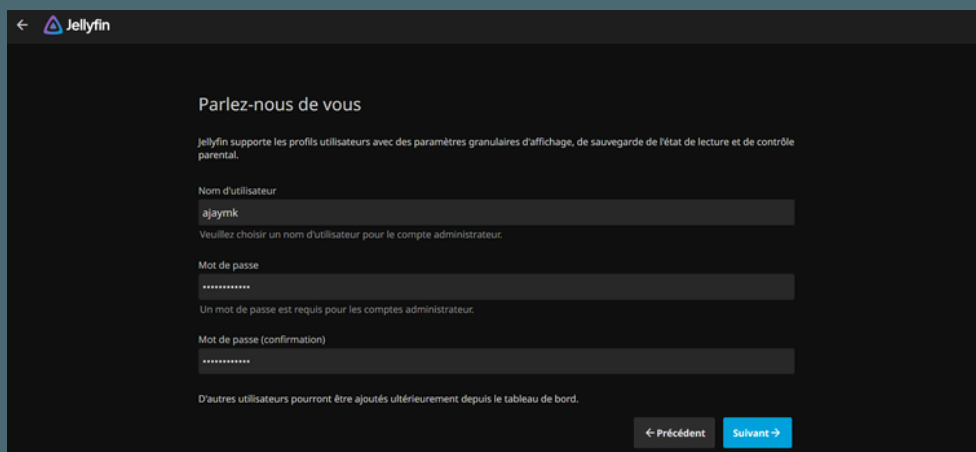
Jellyfin

Parlez-nous de vous

Jellyfin supporte les profils utilisateurs avec des paramètres granulaires d'affichage, de sauvegarde de l'état de lecture et de contrôle parental.

Nom d'utilisateur

ajaymk

Veuillez choisir un nom d'utilisateur pour le compte administrateur.

Mot de passe

••••••••••••

Un mot de passe est requis pour les comptes administrateur.

Mot de passe (confirmation)

••••••••••••

D'autres utilisateurs pourront être ajoutés ultérieurement depuis le tableau de bord.

← Précédent

Suivant →